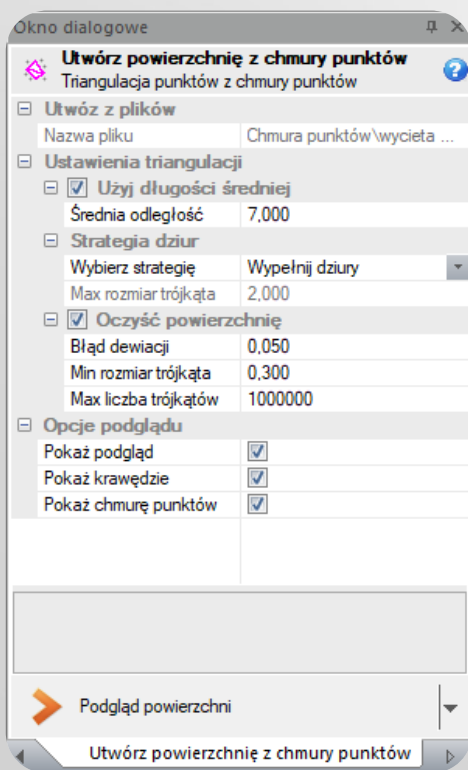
Okno dialogowe

Utwórz powierzchnię z chmury punktów
Triangulacja punktów z chmury punktów

Utwóz z plików

| Nazwa pliku | Chmura punktów\wycieta ... |
|---|---|

Ustawienia triangulacji

Użyj długości średniej

| Średnia odległość | 7,000 |
|---|---|

Strategia dziur

| Wybierz strategię | Wypełnij dziury |
|---|---|
| Max rozmiar trójkąta | 2,000 |

Oczyść powierzchnię

| Błąd dewiacji | 0,050 |
|---|---|
| Min rozmiar trójkąta | 0,300 |
| Max liczba trójkątów | 1000000 |

Opcje podglądu

| Pokaż podgląd | ☑ |
|---|---|
| Pokaż krawędzie | ☑ |
| Pokaż chmurę punktów | ☑ |

Podgląd powierzchni

Utwórz powierzchnię z chmury punktów